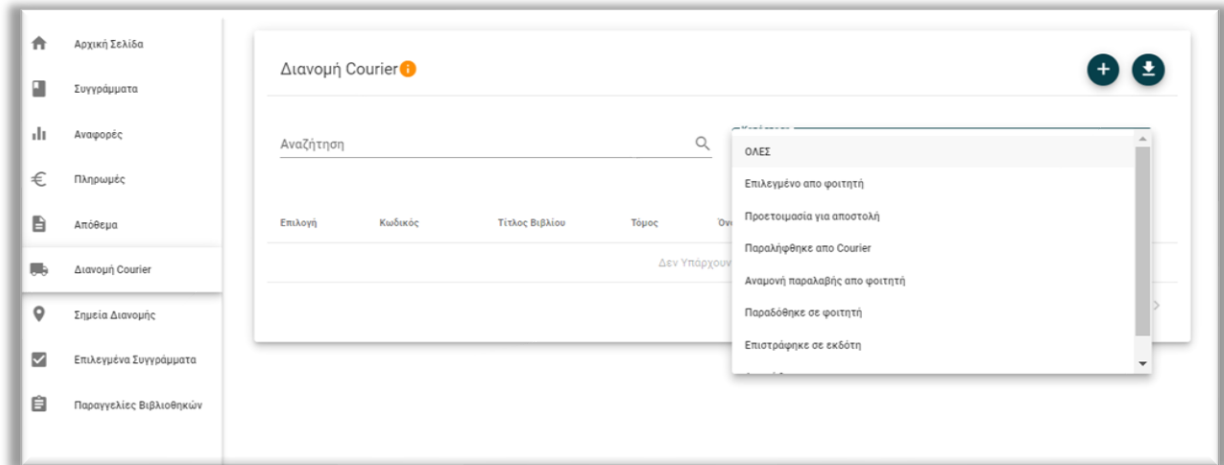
Αρχική Σελίδα
Συγγράμματα
Αναφορές
Πληρωμές
Απόθεμα
Διανομή Courier
Σημεία Διανομής
Επιλεγμένα Συγγράμματα
Παραγγελίες Βιβλιοθηκών

Διανομή Courier

Αναζήτηση

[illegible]

ΟΛΕΣ
Επιλεγμένο απο φοιτητή
Προετοιμασία για αποστολή
Παραλήφθηκε απο Courier
Αναμονή παραλαβής απο φοιτητή
Παραδόθηκε σε φοιτητή
Επιστράφηκε σε εκδότη
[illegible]

| Επιλογή | Κωδικός | Τίτλος Βιβλίου | Τόμος | Ον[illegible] |
|---|---|---|---|---|
| Δεν Υπάρχουν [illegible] | | | | |